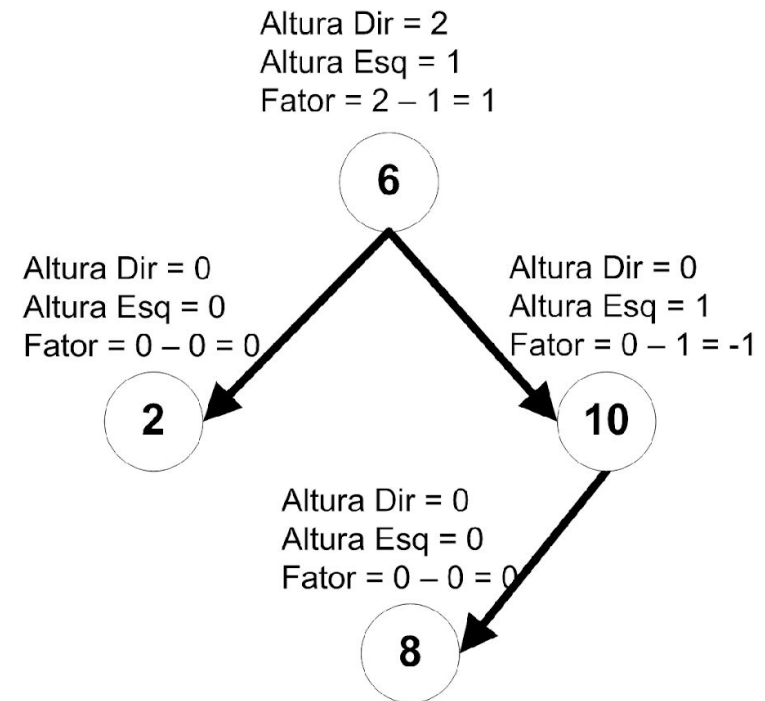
Altura Dir = 2
Altura Esq = 1
Fator = 2 – 1 = 1

6

Altura Dir = 0
Altura Esq = 0
Fator = 0 – 0 = 0

Altura Dir = 0
Altura Esq = 1
Fator = 0 – 1 = -1

2

10

Altura Dir = 0
Altura Esq = 0
Fator = 0 – 0 = 0

8